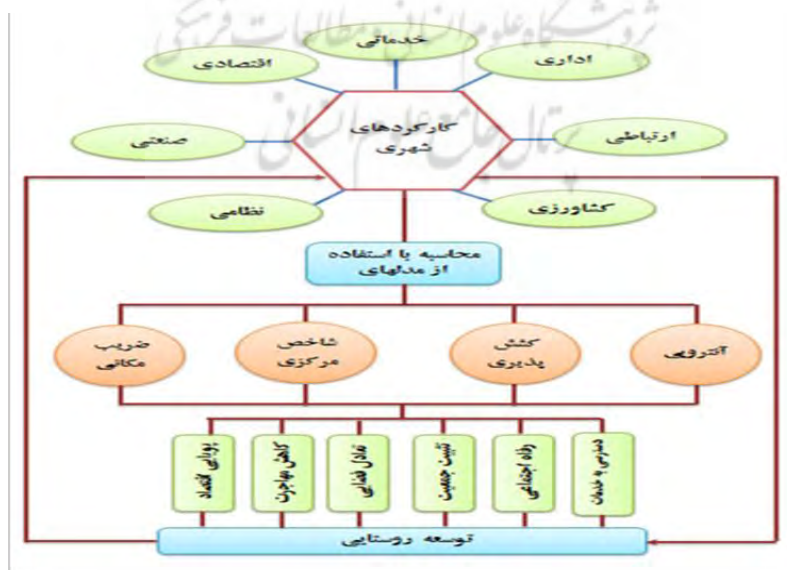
پژوهشگاه علوم انسانی و مطالعات فرهنگی
پرتال جامع علوم انسانی

خدماتی
اقتصادی
اداری
کارکردهای شهری
صنعتی
ارتباطی
نظامی
کشاورزی

محاسبه با استفاده از مدلهای

ضریب مکانی
شاخص مرکزی
کشش پذیری
آنتروپی

پویایی اقتصاد
کاهش مهاجرت
تعادل فضایی
تثبیت جمعیت
رفاه اجتماعی
دسترسی به خدمات

توسعه روستایی